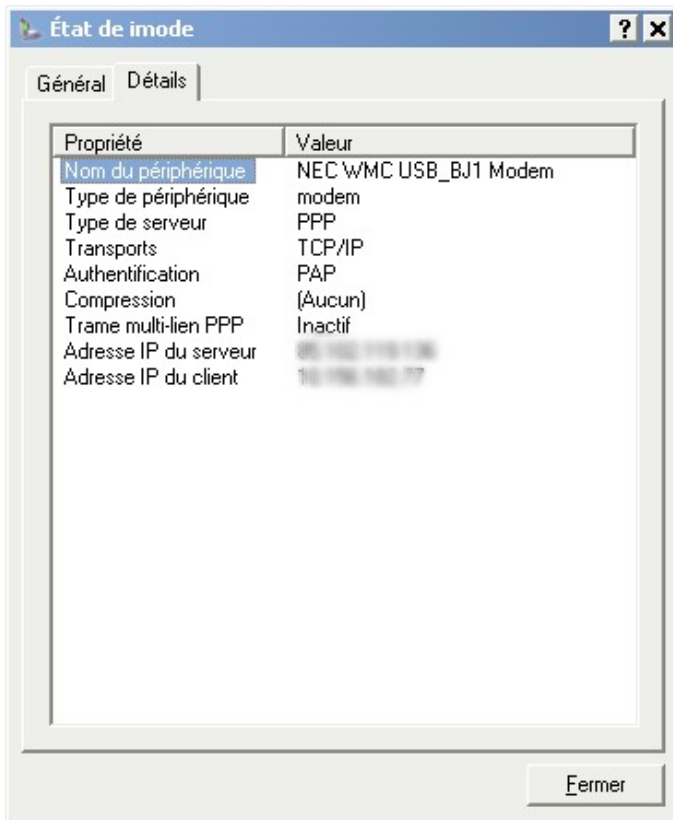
État de imode

?

Général Détails

| Propriété | Valeur |
|---|---|
| Nom du périphérique | NEC WMC USB_BJ1 Modem |
| Type de périphérique | modem |
| Type de serveur | PPP |
| Transports | TCP/IP |
| Authentification | PAP |
| Compression | (Aucun) |
| Trame multi-lien PPP | Inactif |
| Adresse IP du serveur | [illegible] |
| Adresse IP du client | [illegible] |

Fermer